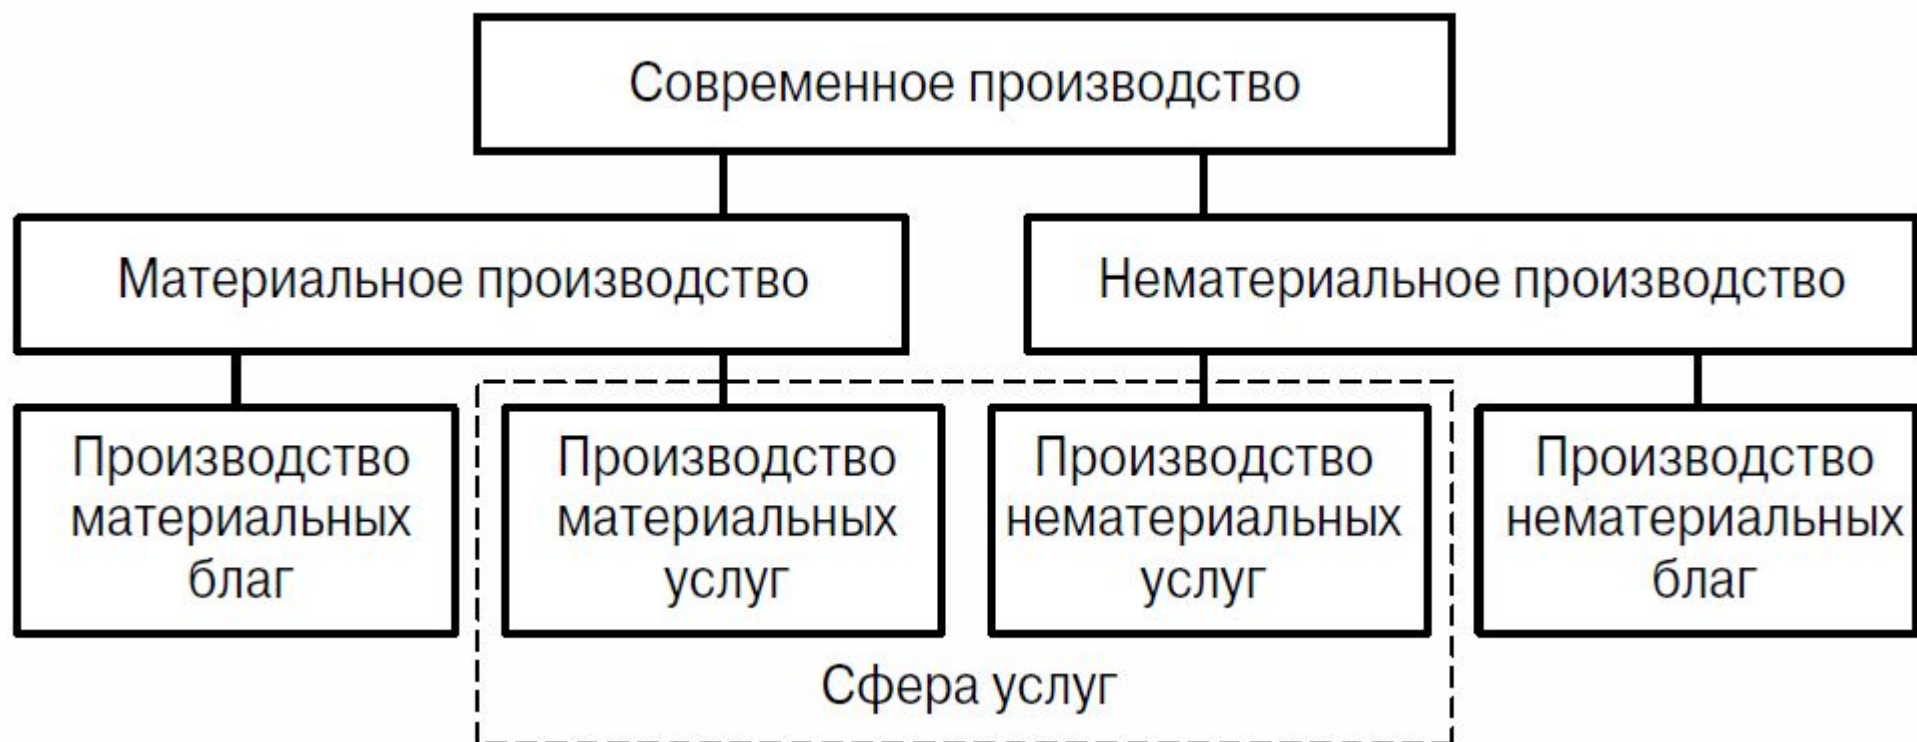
Современное производство

Материальное производство

Нематериальное производство

Производство материальных благ

Производство материальных услуг

Производство нематериальных услуг

Производство нематериальных благ

Сфера услуг